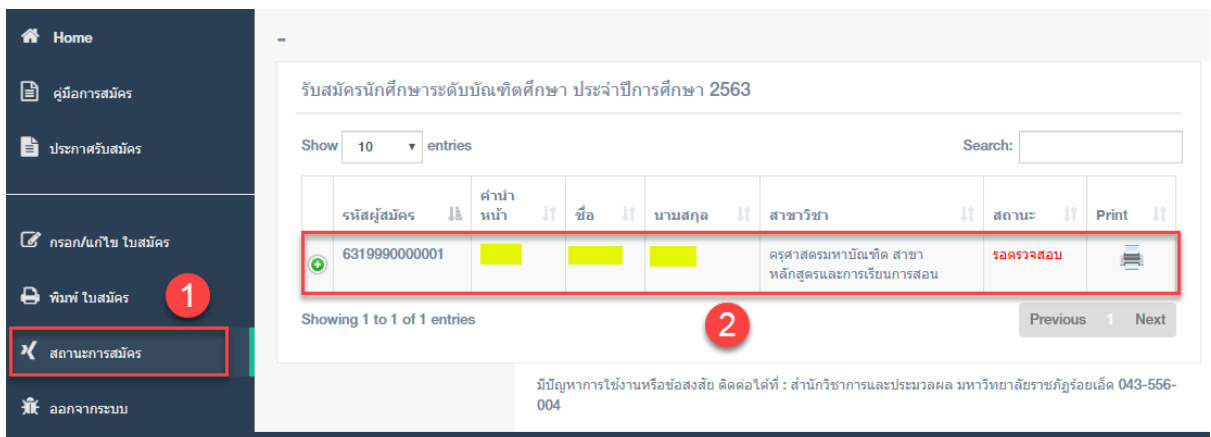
Home

คู่มือการสมัคร

ประกาศรับสมัคร

กรอก/แก้ไข ใบสมัคร

พิมพ์ ใบสมัคร

1

สถานะการสมัคร

ออกจากระบบ

-

รับสมัครนักศึกษาระดับบัณฑิตศึกษา ประจำปีการศึกษา 2563

Show 10 entries

Search:

| | รหัสผู้สมัคร | คำนำหน้า | ชื่อ | นามสกุล | สาขาวิชา | สถานะ | Print |
|---|---|---|---|---|---|---|---|
| | 6319990000001 | | | | ครุศาสตรมหาบัณฑิต สาขาหลักสูตรและการเรียนการสอน | รอตรวจสอบ | |

Showing 1 to 1 of 1 entries

2

Previous 1 Next

มีปัญหาการใช้งานหรือข้อสงสัย ติดต่อได้ที่ : สำนักวิชาการและประมวลผล มหาวิทยาลัยราชภัฏร้อยเอ็ด 043-556-004